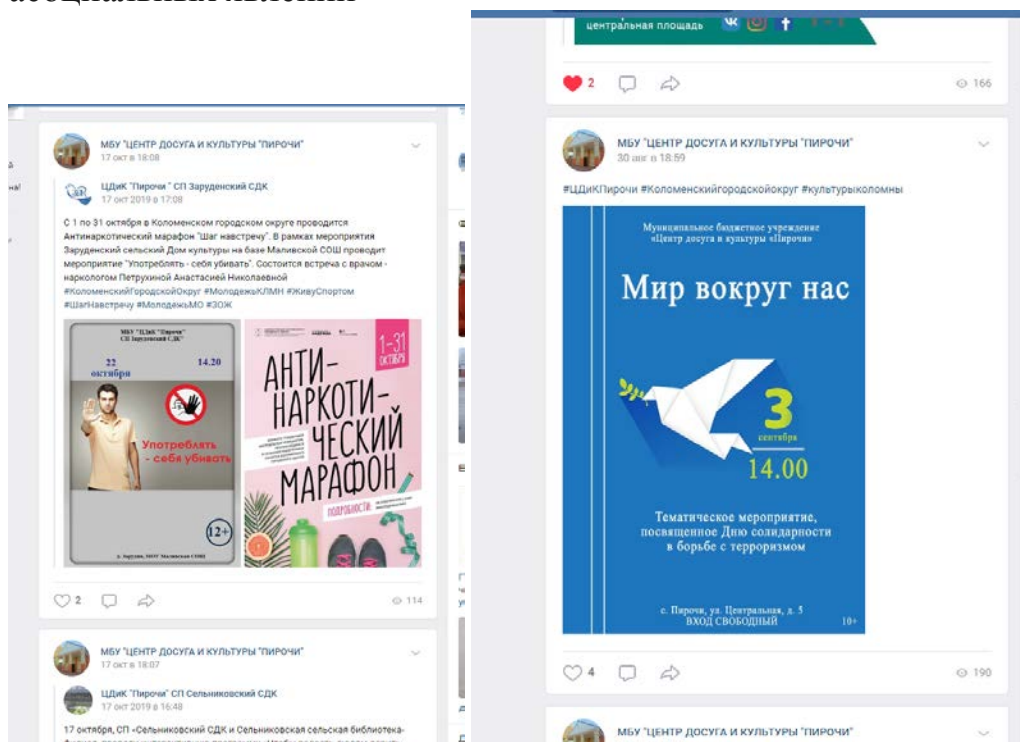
МБУ "ЦЕНТР ДОСУГА И КУЛЬТУРЫ "ПИРОЧИ"
17 окт в 18:08

ЦДиК "Пирочи" СП Заруденский СДК
17 окт 2019 в 17:08

С 1 по 31 октября в Коломенском городском округе проводится Антинаркотический марафон "Шаг навстречу". В рамках мероприятия Заруденский сельский Дом культуры на базе Маливской СОШ проводит мероприятие "Употреблять - себя убивать". Состоится встреча с врачом - наркологом Петрухиной Анастасией Николаевной
#КоломенскийГородскойОкруг #МолодежьКЛМН #ЖивуСпортом
#ШагНавстречу #МолодежьМО #ЗОЖ

МБУ "ЦДиК "Пирочи" СП Заруденский СДК

22 октября 14.20

Употреблять - себя убивать

12+

АНТИ-НАРКОТИ-ЧЕСКИЙ МАРАФОН

1-31 ОКТЯБРЯ

ПОДРОБНОСТИ:

2 114

МБУ "ЦЕНТР ДОСУГА И КУЛЬТУРЫ "ПИРОЧИ"
17 окт в 18:07

ЦДиК "Пирочи" СП Сельниковский СДК
17 окт 2019 в 16:48

17 октября, СП «Сельниковский СДК и Сельниковская сельская библиотека-

центральная площадь

2 166

МБУ "ЦЕНТР ДОСУГА И КУЛЬТУРЫ "ПИРОЧИ"
30 авг в 18:59

#ЦДиКПирочи #Коломенскийгородскойокруг #культурыколомны

Муниципальное бюджетное учреждение «Центр досуга и культуры «Пирочи»

Мир вокруг нас

3 сентября
14.00

Тематическое мероприятие, посвященное Дню солидарности в борьбе с терроризмом

с. Пирочи, ул. Центральная, д. 5
ВХОД СВОБОДНЫЙ 10+

4 190

МБУ "ЦЕНТР ДОСУГА И КУЛЬТУРЫ "ПИРОЧИ"